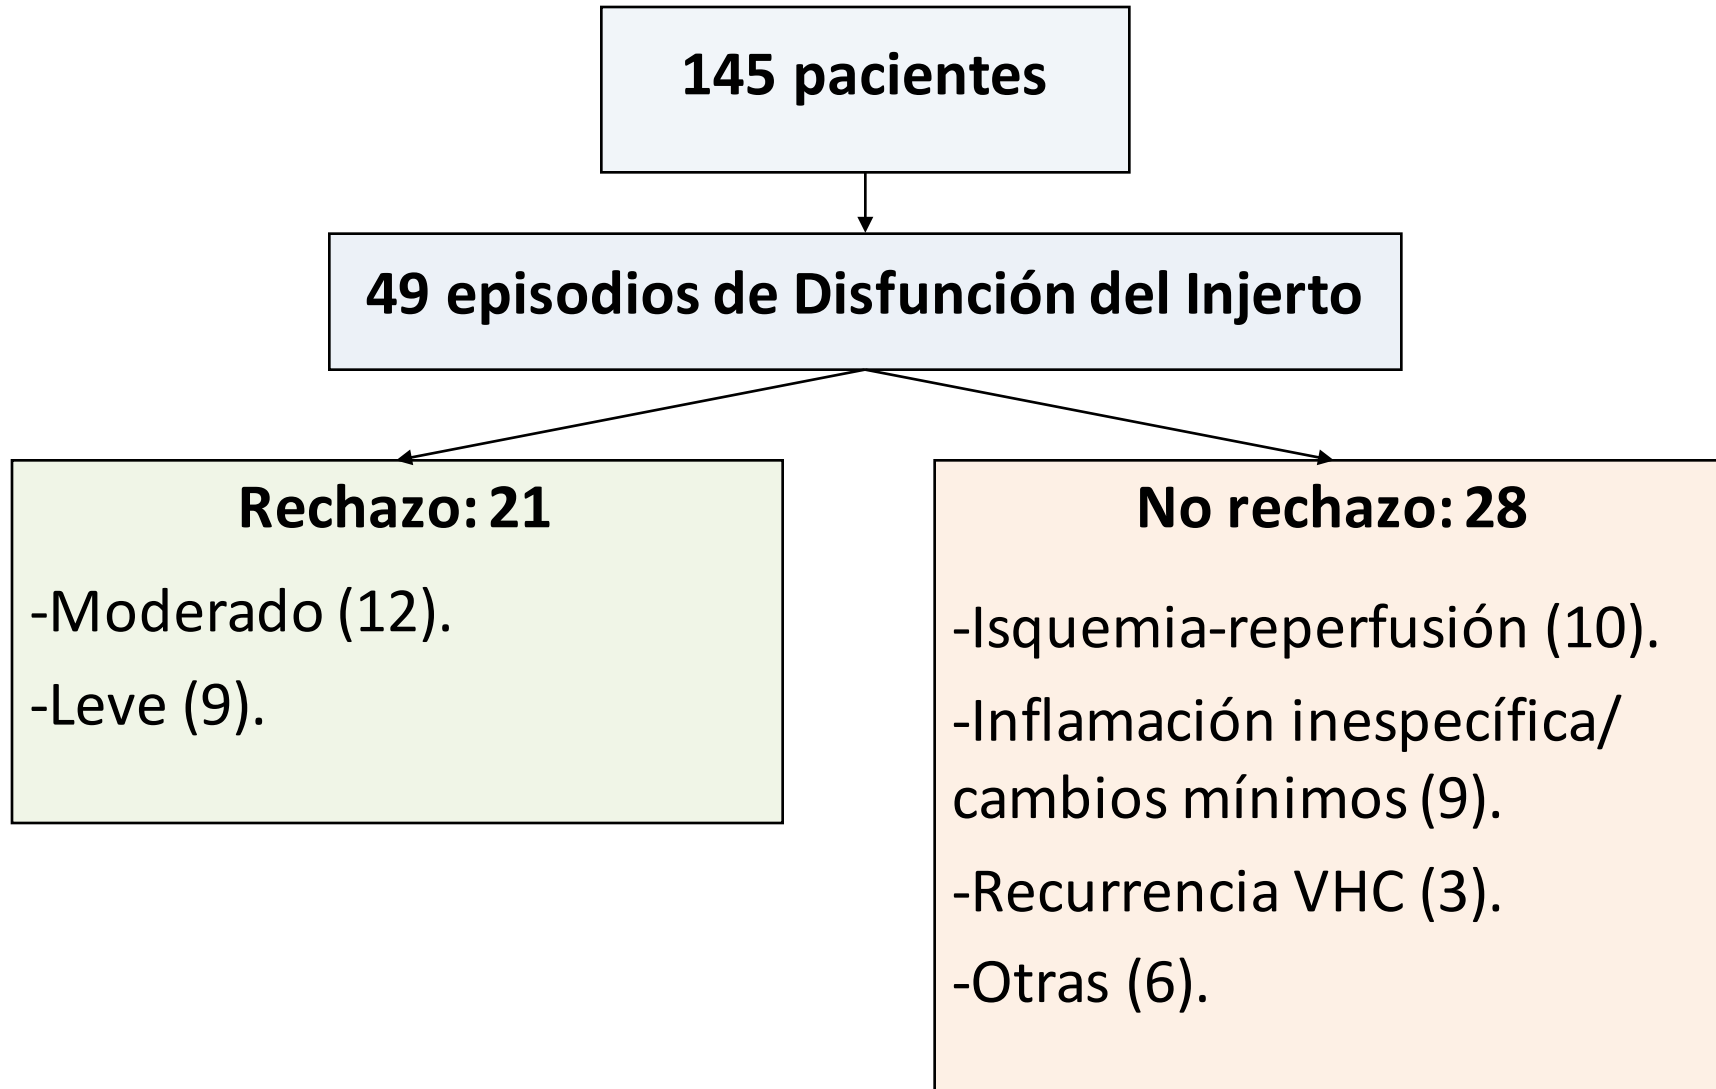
145 pacientes

49 episodios de Disfunción del Injerto

Rechazo: 21

-Moderado (12).

-Leve (9).

No rechazo: 28

-Isquemia-reperfusión (10).

-Inflamación inespecífica/ cambios mínimos (9).

-Recurrencia VHC (3).

-Otras (6).